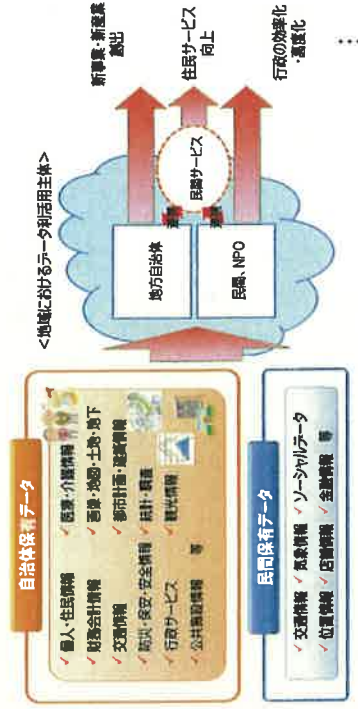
自治体保有データ

✓個人・住民情報　✓医療・介護情報
✓財務会計情報　✓道路・地図・土地・地下
✓交通情報　✓都市計画・建築情報
✓防災・安全・安全情報　✓統計・調査
✓行政サービス　✓観光情報
✓公共施設情報　等

民間保有データ

✓交通情報　✓気象情報　✓ソーシャルデータ
✓位置情報　✓店舗情報　✓金融情報　等

<地域におけるデータ利活用主体>

地方自治体

民間、NPO

連携

連携

協働サービス

新事業・新産業創出

住民サービス向上

行政の効率化・高度化

…